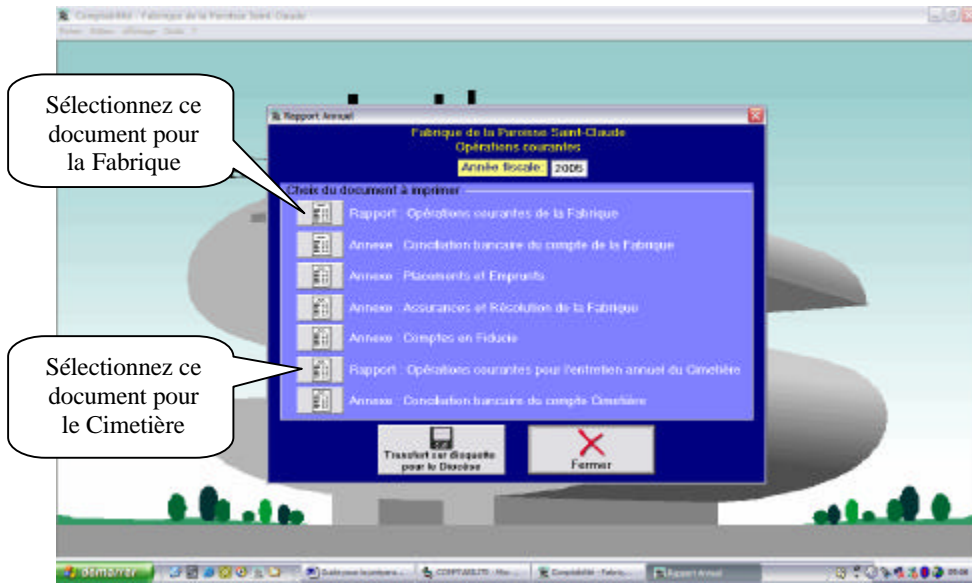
Comptabilité - Fabrique de la Paroisse Saint-Claude

Fichier Edition Affichage Outils ?

Sélectionnez ce document pour la Fabrique

Rapport Annuel

Fabrique de la Paroisse Saint-Claude
Opérations courantes

Année fiscale : 2005

Choix du document à imprimer

Rapport : Opérations courantes de la Fabrique

Annexe : Conciliation bancaire du compte de la Fabrique

Annexe : Placements et Emprunts

Annexe : Assurances et Résolution de la Fabrique

Annexe : Comptes en Fiducie

Rapport : Opérations courantes pour l'entretien annuel du Cimetière

Annexe : Conciliation bancaire du compte Cimetière

Sélectionnez ce document pour le Cimetière

Transfert sur disquette pour le Diocèse

Fermer

démarrer

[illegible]

COMPTABILITE - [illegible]

Comptabilité - Fabriq...

Rapport Annuel